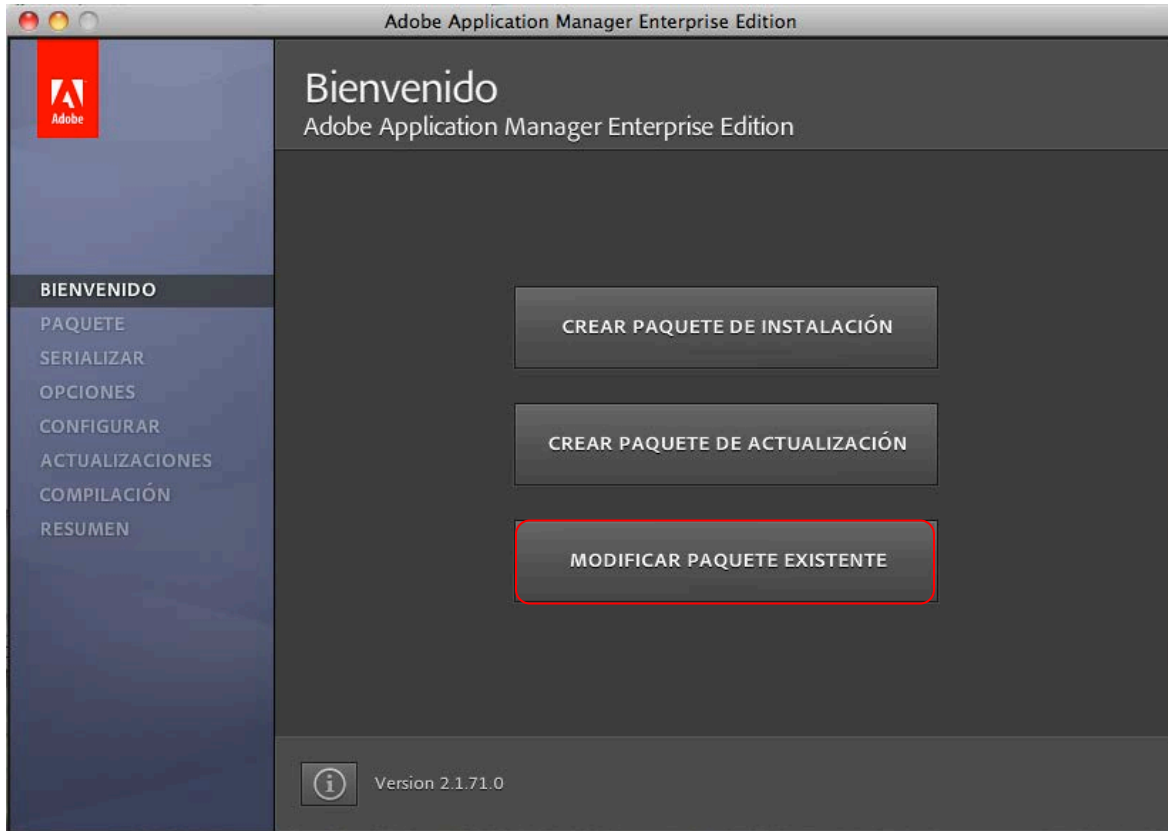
Adobe Application Manager Enterprise Edition

Adobe

Bienvenido
Adobe Application Manager Enterprise Edition

BIENVENIDO
PAQUETE
SERIALIZAR
OPCIONES
CONFIGURAR
ACTUALIZACIONES
COMPILACIÓN
RESUMEN

CREAR PAQUETE DE INSTALACIÓN

CREAR PAQUETE DE ACTUALIZACIÓN

MODIFICAR PAQUETE EXISTENTE

Version 2.1.71.0